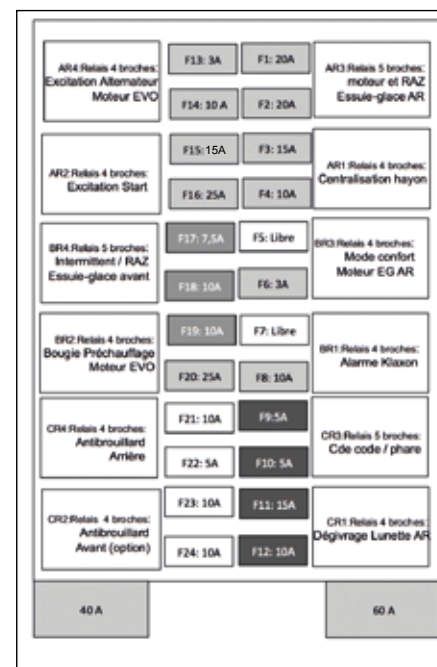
AR4:Relais 4 broches: Excitation Alternateur Moteur EVO

F13: 3A

F1: 20A

AR3:Relais 5 broches: moteur et RAZ Essuie-glace AR

F14: 10 A

F2: 20A

F15: 15A

F3: 15A

AR2:Relais 4 broches: Excitation Start

AR1:Relais 4 broches: Centralisation hayon

F16: 25A

F4: 10A

BR4:Relais 5 broches: Intermittent / RAZ Essuie-glace avant

F17: 7,5A

F5: Libre

BR3:Relais 4 broches: Mode confort Moteur EG AR

F18: 10A

F6: 3A

BR2:Relais 4 broches: Bougie Préchauffage Moteur EVO

F19: 10A

F7: Libre

BR1:Relais 4 broches: Alarme Klaxon

F20: 25A

F8: 10A

CR4:Relais 4 broches: Antibrouillard Arrière

F21: 10A

F9:5A

CR3:Relais 5 broches: Cde code / phare

F22: 5A

F10: 5A

CR2:Relais 4 broches: Antibrouillard Avant (option)

F23: 10A

F11: 15A

CR1:Relais 4 broches: Dégivrage Lunette AR

F24: 10A

F12: 10A

40 A

60 A